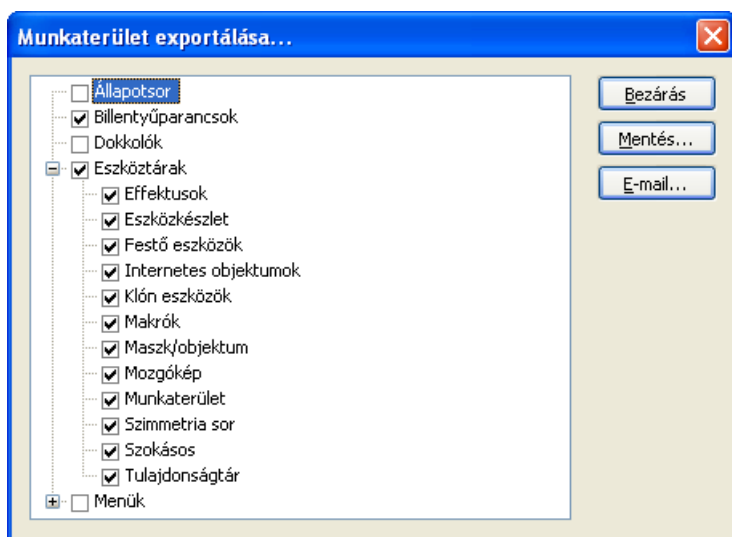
Munkaterület exportálása...

Állapotsor
Billentyűparancsok
Dokkolók
Eszköztárak
Effektusok
Eszközkészlet
Festő eszközök
Internetes objektumok
Klón eszközök
Makrók
Maszk/objektum
Mozgókép
Munkaterület
Szimmetria sor
Szokásos
Tulajdonságtár
Menük

Bezárás
Mentés...
E-mail...